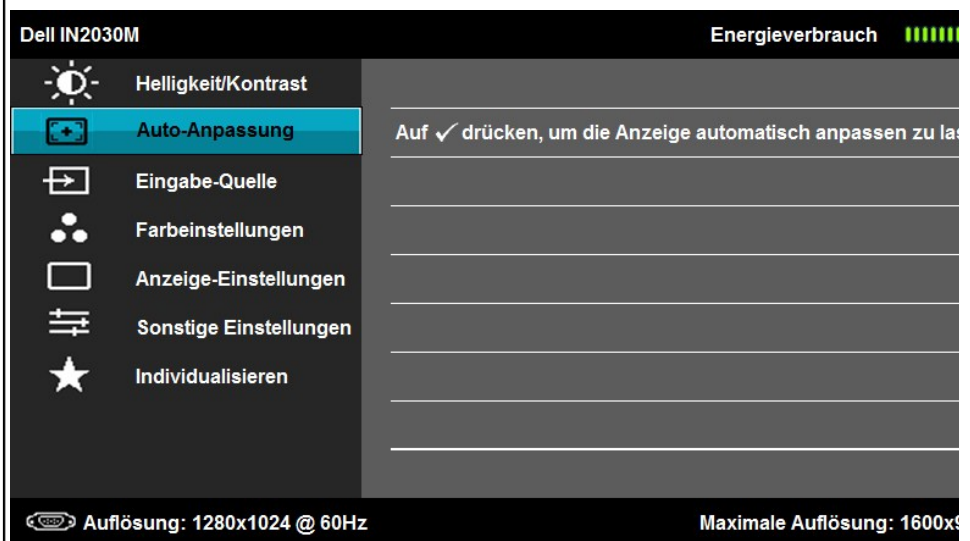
Dell IN2030M

Energieverbrauch

Helligkeit/Kontrast

Auto-Anpassung

Eingabe-Quelle

Farbeinstellungen

Anzeige-Einstellungen

Sonstige Einstellungen

Individualisieren

Auf ✓ drücken, um die Anzeige automatisch anpassen zu las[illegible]

Auflösung: 1280x1024 @ 60Hz

Maximale Auflösung: 1600x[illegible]